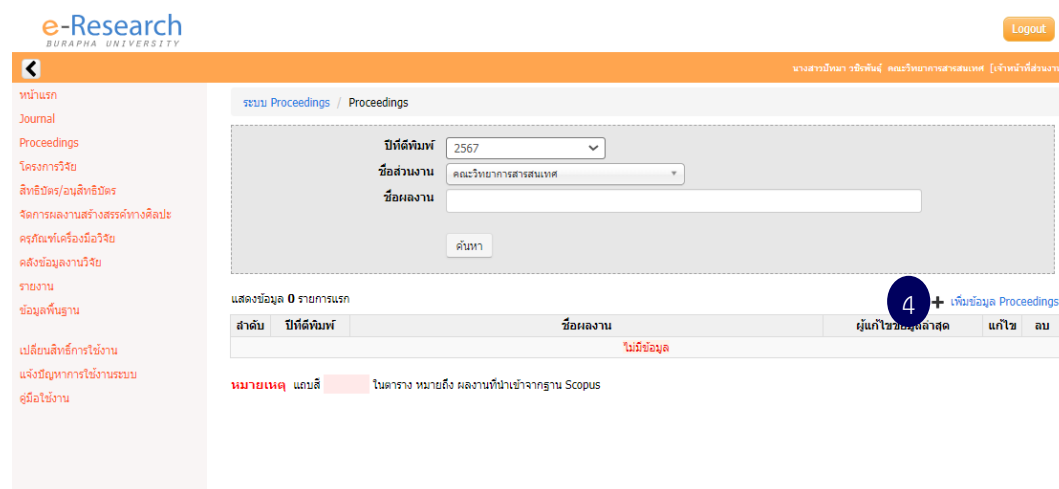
e-Research
BURAPHA UNIVERSITY

Logout

นางสาวปัทมา วชิรพันธุ์ คณะวิทยาการสารสนเทศ [เจ้าหน้าที่ส่วนงา

หน้าแรก
Journal
Proceedings
โครงการวิจัย
สิทธิบัตร/อนุสิทธิบัตร
จัดการผลงานสร้างสรรค์ทางศิลปะ
ครุภัณฑ์เครื่องมือวิจัย
คลังข้อมูลงานวิจัย
รายงาน
ข้อมูลพื้นฐาน

เปลี่ยนสิทธิ์การใช้งาน
แจ้งปัญหาการใช้งานระบบ
คู่มือใช้งาน

ระบบ Proceedings / Proceedings

ปีที่ตีพิมพ์ 2567
ชื่อส่วนงาน คณะวิทยาการสารสนเทศ
ชื่อผลงาน

ค้นหา

แสดงข้อมูล 0 รายการแรก

4

+ เพิ่มข้อมูล Proceedings

| ลำดับ | ปีที่ตีพิมพ์ | ชื่อผลงาน | ผู้แก้ไขข้อมูลล่าสุด | แก้ไข | ลบ |
|---|---|---|---|---|---|
| ไม่มีข้อมูล | | | | | |

หมายเหตุ แถบสี ในตาราง หมายถึง ผลงานที่นำเข้าจากฐาน Scopus